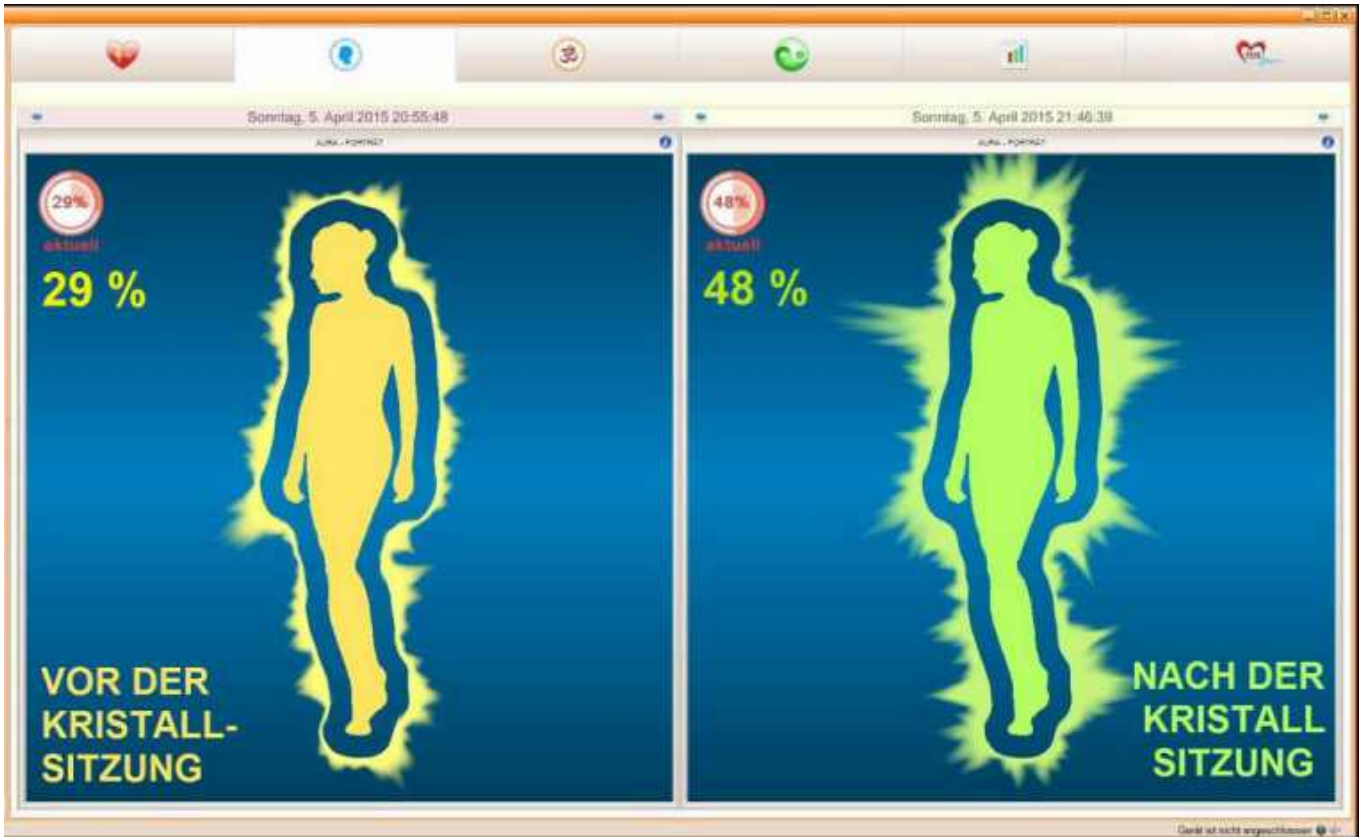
Sonntag, 5. April 2015 20:55:48

AURA - PORTRÄT

29%
aktuell
29 %

VOR DER KRISTALL-SITZUNG

Sonntag, 5. April 2015 21:46:38

AURA - PORTRÄT

48%
aktuell
48 %

NACH DER KRISTALL SITZUNG

Gerät ist nicht angeschlossen